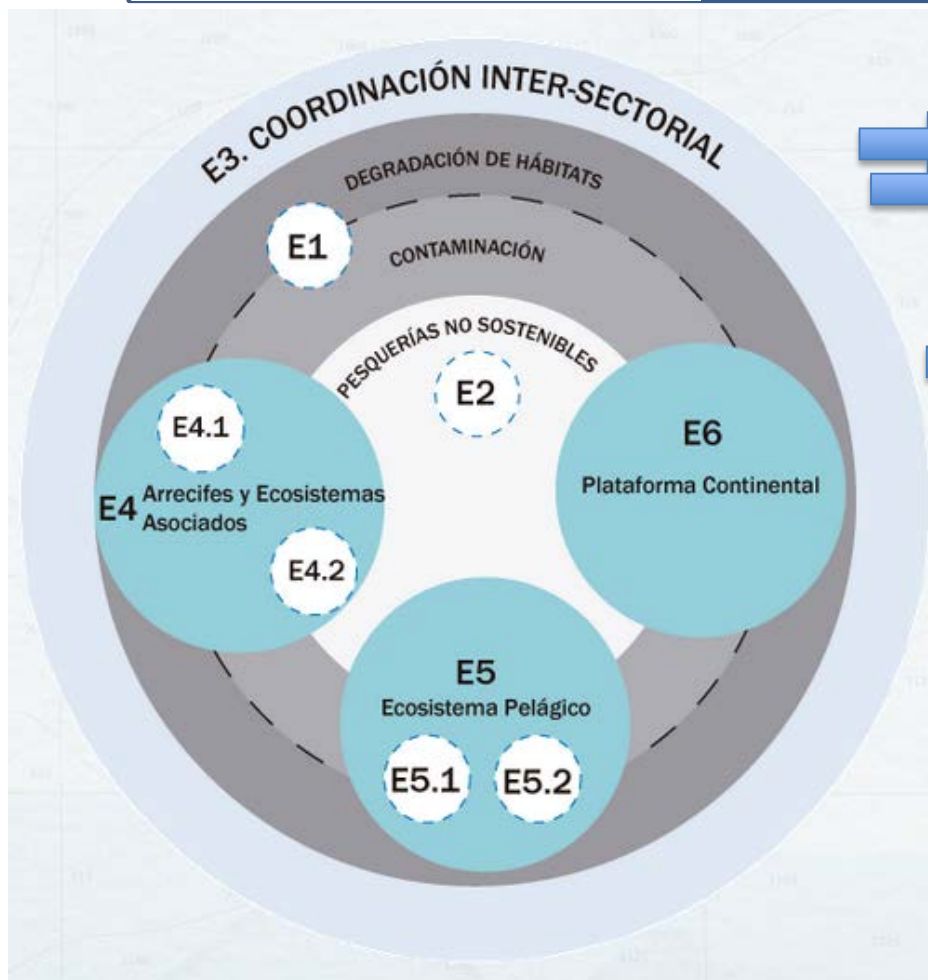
E3. COORDINACIÓN INTER-SECTORIAL

DEGRADACIÓN DE HÁBITATS

E1

CONTAMINACIÓN

PESQUERÍAS NO SOSTENIBLES

E2

E4.1

E4 Arrecifes y Ecosistemas Asociados

E4.2

E6

Plataforma Continental

E5

Ecosistema Pelágico

E5.1

E5.2